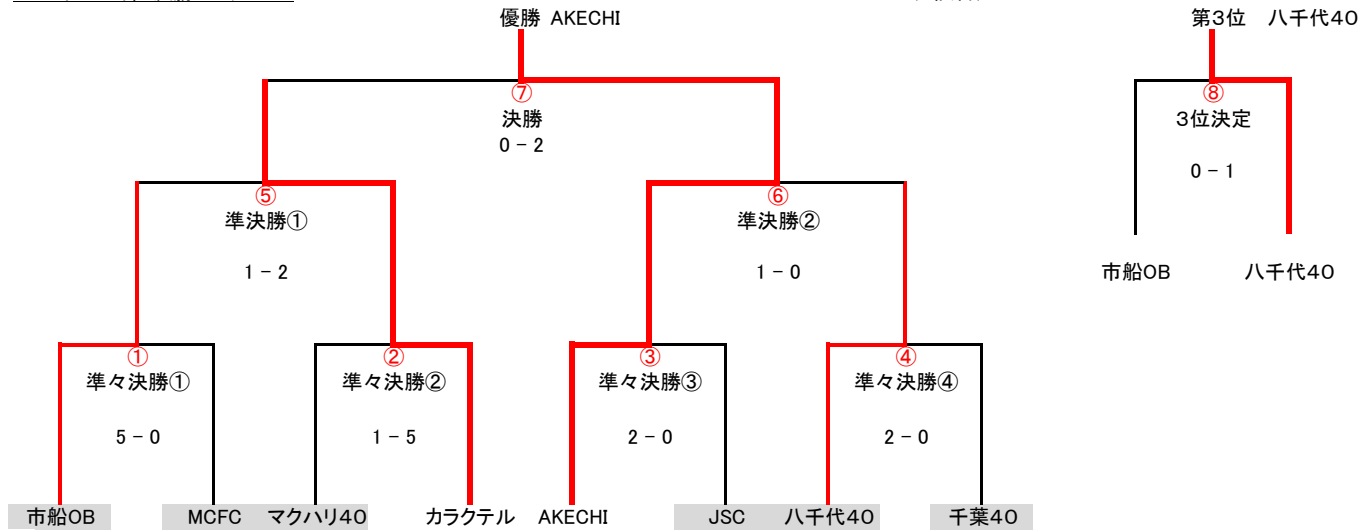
優勝 AKECHI

第3位　八千代40

⑦
決勝
0 – 2

⑧
3位決定
0 – 1

市船OB　八千代40

⑤
準決勝①
1 – 2

⑥
準決勝②
1 – 0

①
準々決勝①
5 – 0

②
準々決勝②
1 – 5

③
準々決勝③
2 – 0

④
準々決勝④
2 – 0

市船OB　MCFC　マクハリ40　カラクテル　AKECHI　JSC　八千代40　千葉40